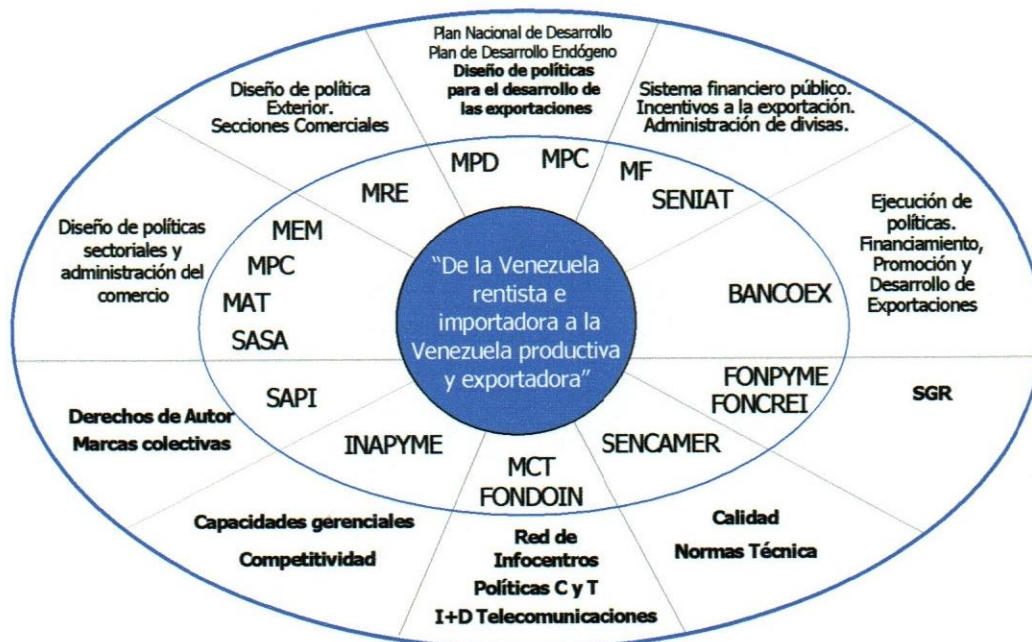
Plan Nacional de Desarrollo
Plan de Desarrollo Endógeno
Diseño de políticas para el desarrollo de las exportaciones

Sistema financiero público.
Incentivos a la exportación.
Administración de divisas.

Diseño de política Exterior.
Secciones Comerciales

MPD MPC
MF
SENIAT
MRE

Ejecución de políticas.
Financiamiento, Promoción y Desarrollo de Exportaciones

Diseño de políticas sectoriales y administración del comercio

MEM
MPC
MAT
SASA

"De la Venezuela rentista e importadora a la Venezuela productiva y exportadora"

BANCOEX

FONPYME
FONCREI

SGR

SAPI

Derechos de Autor
Marcas colectivas

INAPYME

SENCAMER

MCT
FONDOIN

Capacidades gerenciales
Competitividad

Red de Infocentros
Políticas C y T
I+D Telecomunicaciones

Calidad
Normas Técnica